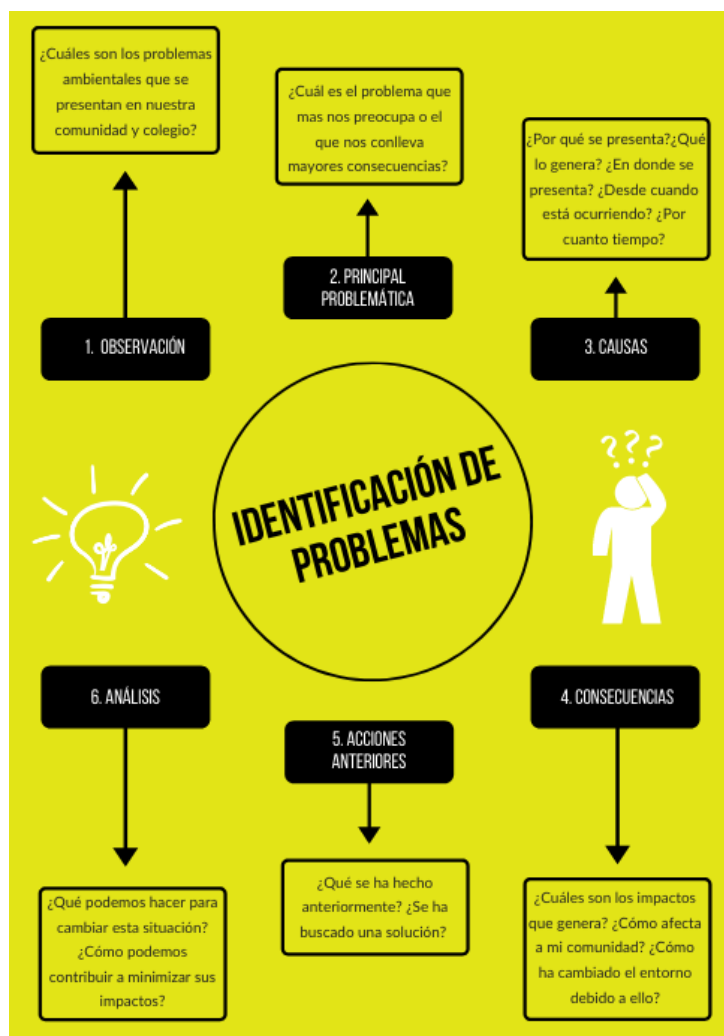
¿Cuáles son los problemas ambientales que se presentan en nuestra comunidad y colegio?

¿Cuál es el problema que mas nos preocupa o el que nos conlleva mayores consecuencias?

¿Por qué se presenta?¿Qué lo genera? ¿En donde se presenta? ¿Desde cuando está ocurriendo? ¿Por cuanto tiempo?

2. PRINCIPAL PROBLEMÁTICA

1. OBSERVACIÓN

3. CAUSAS

???

IDENTIFICACIÓN DE PROBLEMAS

6. ANÁLISIS

5. ACCIONES ANTERIORES

4. CONSECUENCIAS

¿Qué podemos hacer para cambiar esta situación? ¿Cómo podemos contribuir a minimizar sus impactos?

¿Qué se ha hecho anteriormente? ¿Se ha buscado una solución?

¿Cuáles son los impactos que genera? ¿Cómo afecta a mi comunidad? ¿Cómo ha cambiado el entorno debido a ello?